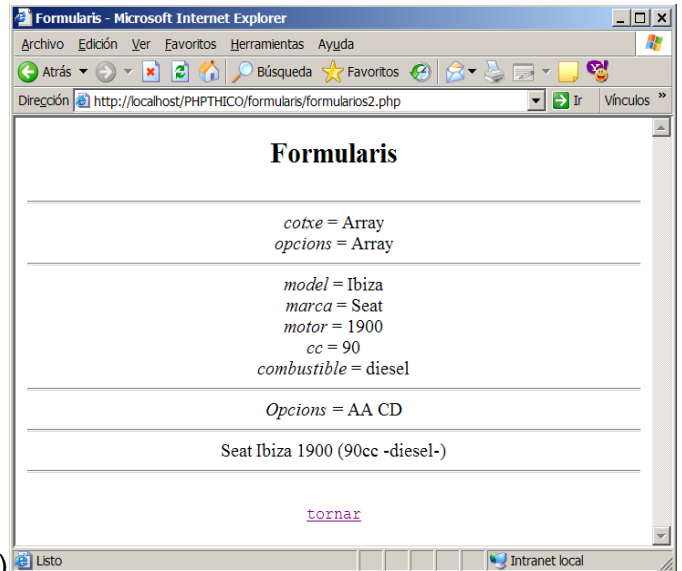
Formularis - Microsoft Internet Explorer

Archivo Edición Ver Favoritos Herramientas Ayuda

Atrás Búsqueda Favoritos

Dirección http://localhost/PHPTHICO/formularis/formularios2.php Ir Vínculos »

Formularis

*cotxe* = Array
*opcions* = Array

*model* = Ibiza
*marca* = Seat
*motor* = 1900
*cc* = 90
*combustible* = diesel

*Opcions* = AA CD

Seat Ibiza 1900 (90cc -diesel-)

tornar

Listo Intranet local